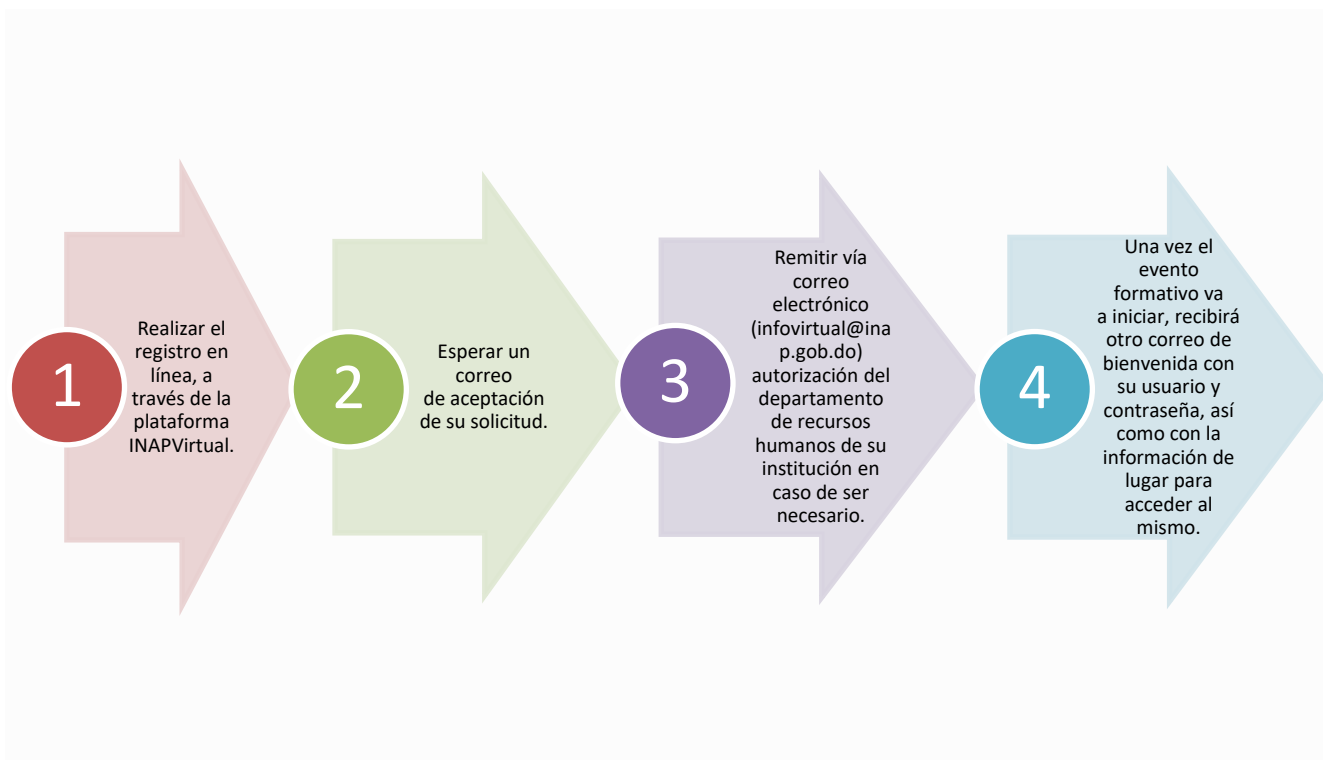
1

Realizar el registro en línea, a través de la plataforma INAPVirtual.

2

Esperar un correo de aceptación de su solicitud.

3

Remitir vía correo electrónico (infovirtual@inap.gob.do) autorización del departamento de recursos humanos de su institución en caso de ser necesario.

4

Una vez el evento formativo va a iniciar, recibirá otro correo de bienvenida con su usuario y contraseña, así como con la información de lugar para acceder al mismo.